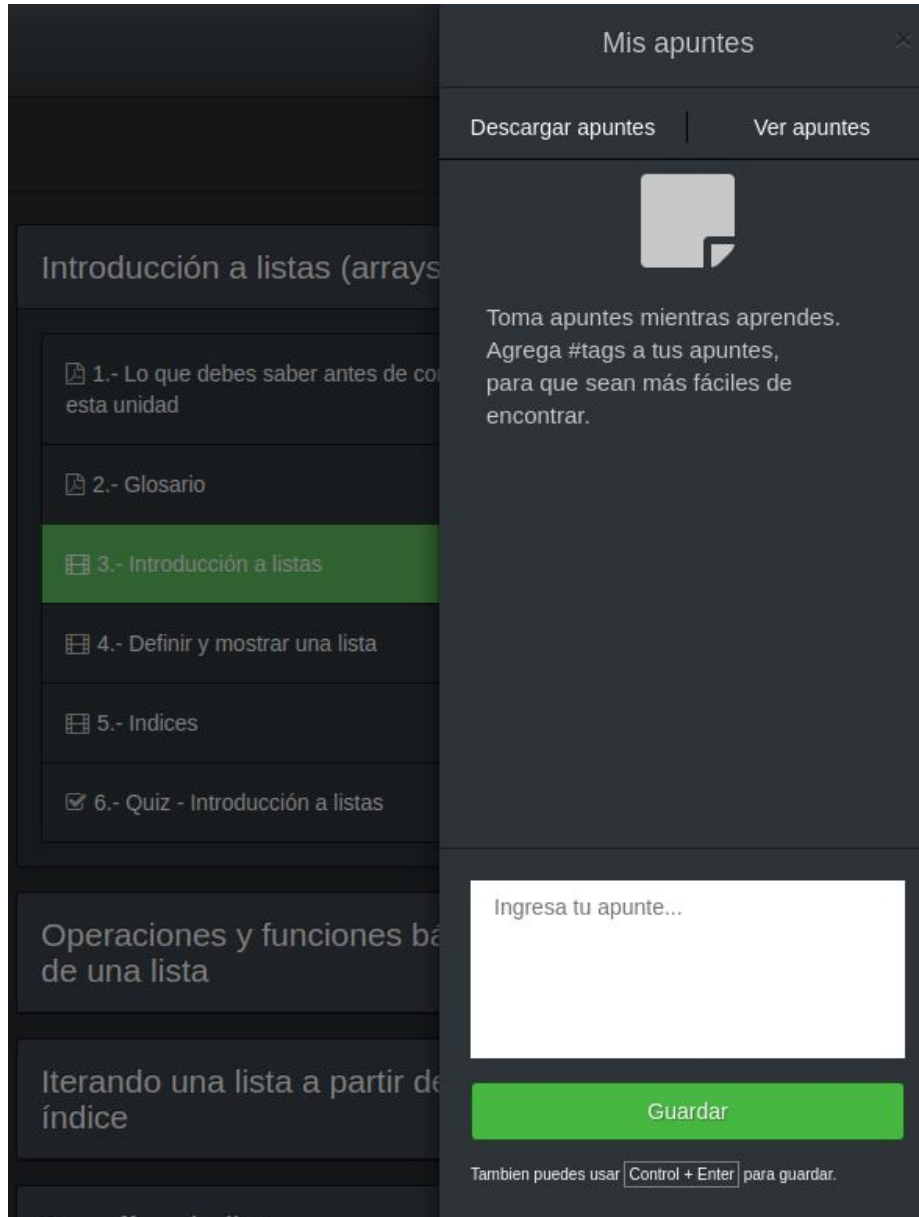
Introducción a listas (arrays

1.- Lo que debes saber antes de co
esta unidad

2.- Glosario

3.- Introducción a listas

4.- Definir y mostrar una lista

5.- Indices

6.- Quiz - Introducción a listas

Operaciones y funciones bá
de una lista

Iterando una lista a partir de
índice

Mis apuntes

Descargar apuntes | Ver apuntes

Toma apuntes mientras aprendes. Agrega #tags a tus apuntes, para que sean más fáciles de encontrar.

Ingresa tu apunte...

Guardar

Tambien puedes usar Control + Enter para guardar.